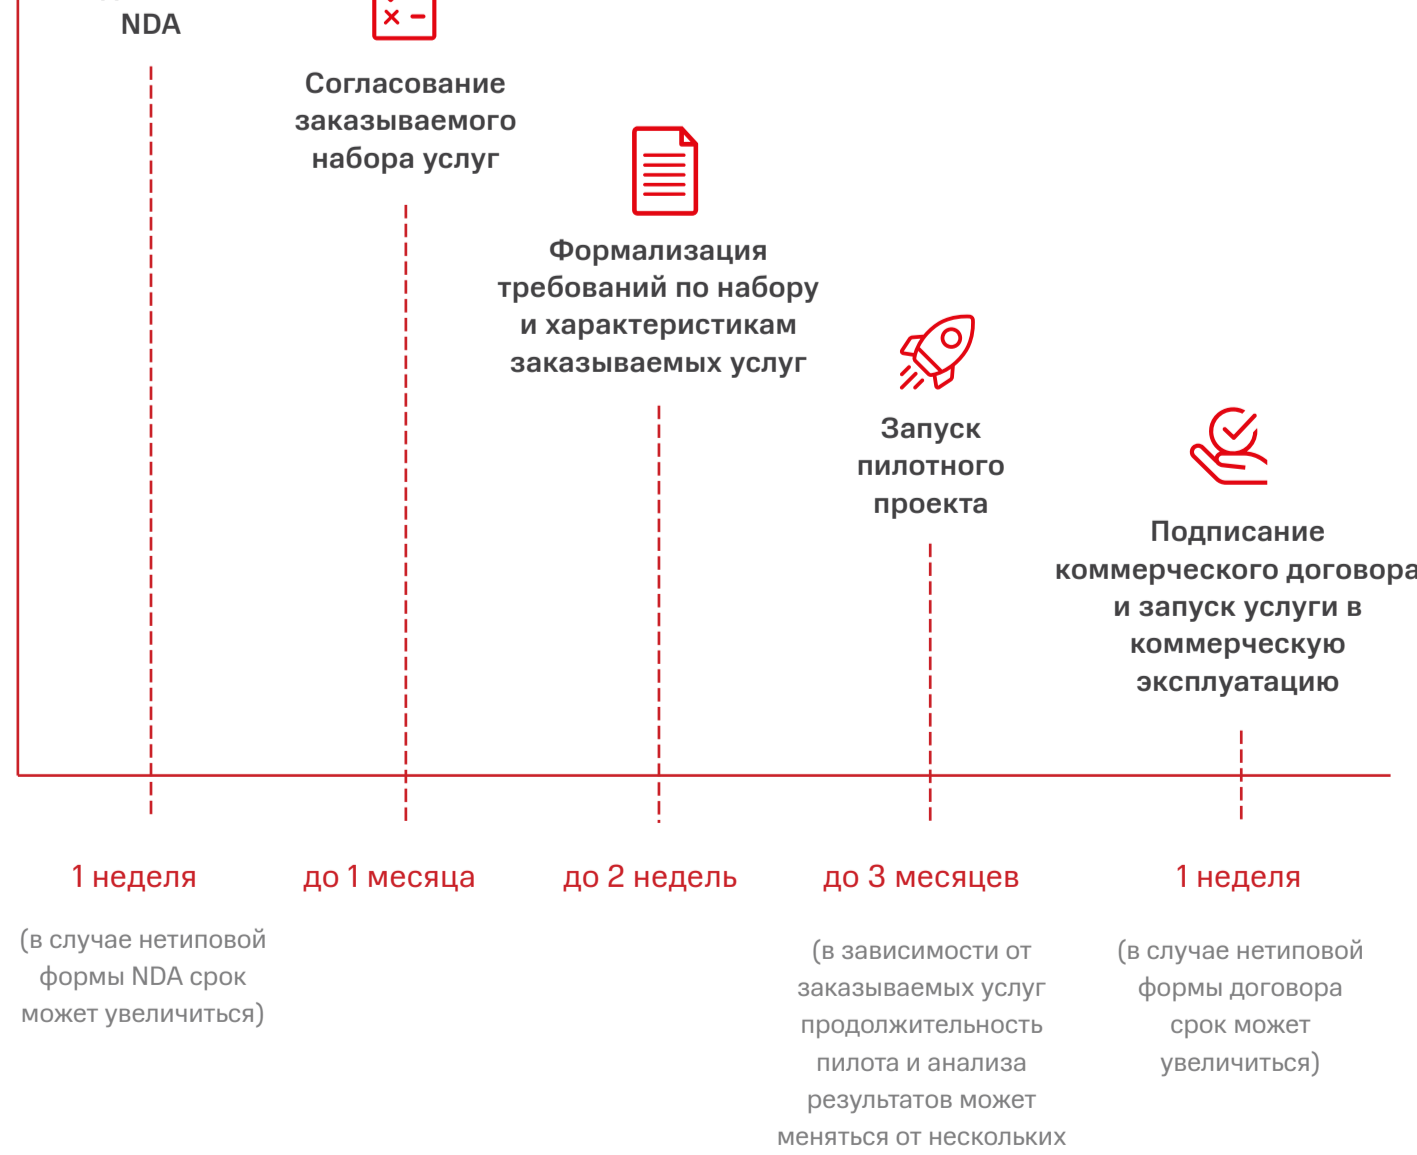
NDA

Согласование заказываемого набора услуг

Формализация требований по набору и характеристикам заказываемых услуг

Запуск пилотного проекта

Подписание коммерческого договора и запуск услуги в коммерческую эксплуатацию

1 неделя

(в случае нетиповой формы NDA срок может увеличиться)

до 1 месяца

до 2 недель

до 3 месяцев

(в зависимости от заказываемых услуг продолжительность пилота и анализа результатов может меняться от нескольких

1 неделя

(в случае нетиповой формы договора срок может увеличиться)